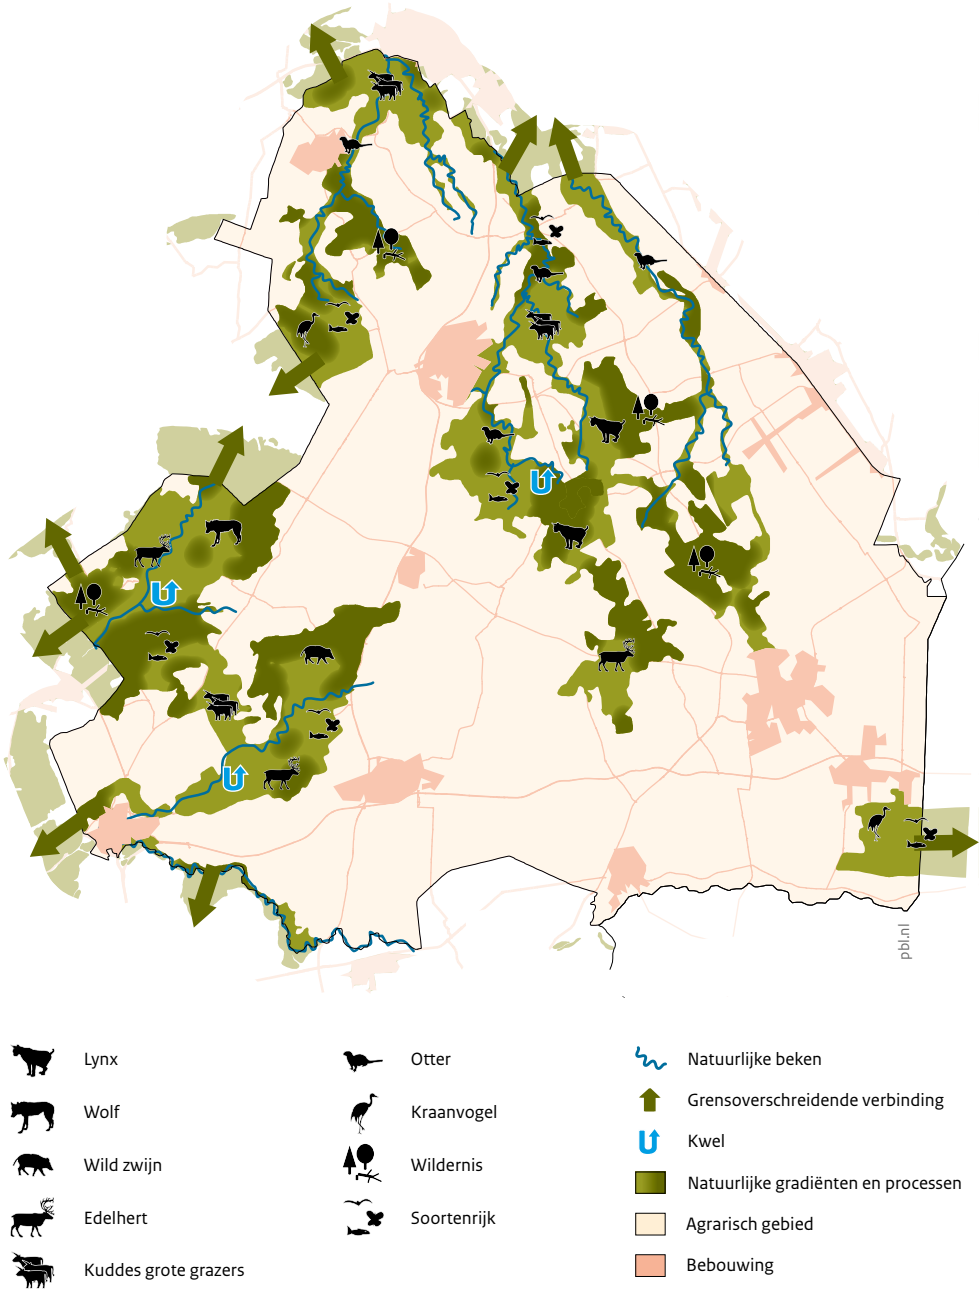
pbl.nl

Lynx
Wolf
Wild zwijn
Edelhert
Kuddes grote grazers

Otter
Kraanvogel
Wildernis
Soortenrijk

Natuurlijke beken
Grensoverschreidende verbinding
Kwel
Natuurlijke gradiënten en processen
Agrarisch gebied
Bebouwing